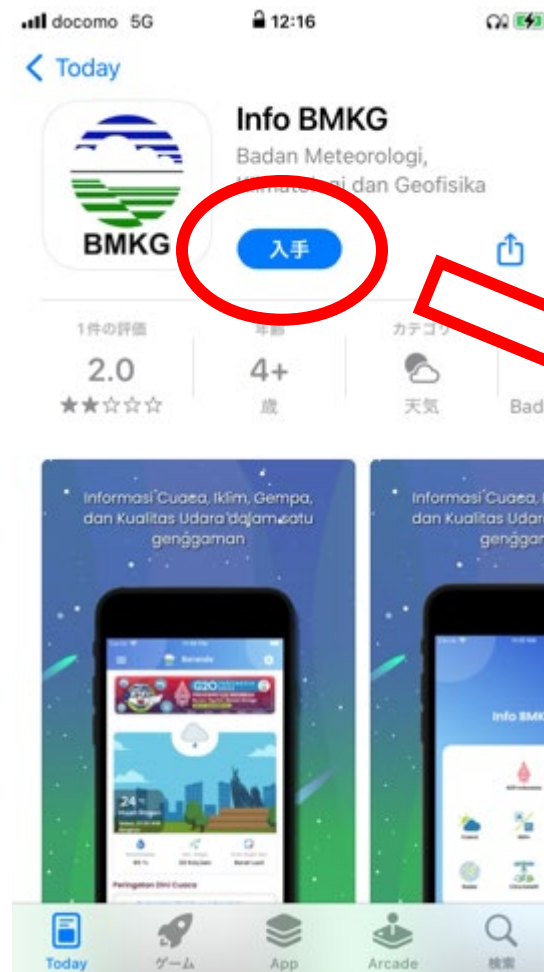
docomo 5G 12:16

< Today

BMKG

Info BMKG

Badan Meteorologi, Klimatologi dan Geofisika

入手

1件の評価
2.0
★★☆☆☆

年齢
4+
歳

カテゴリ
天気

Bad

Informasi Cuaca, Iklim, Gempa, dan Kualitas Udara dalam satu genggaman

Beranda

24

Peringatan Dini Cuaca

Informasi Cuaca, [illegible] dan Kualitas Udar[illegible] genggam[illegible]

Info BMK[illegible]

Today
ゲーム
App
Arcade
検索